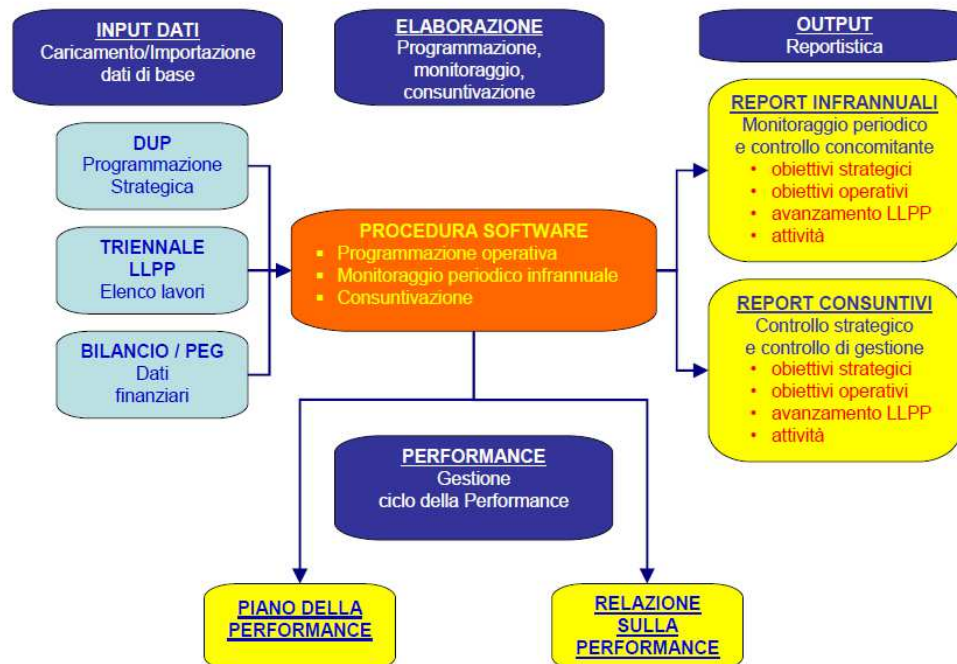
INPUT DATI
Caricamento/Importazione dati di base

ELABORAZIONE
Programmazione, monitoraggio, consuntivazione

OUTPUT
Reportistica

DUP
Programmazione Strategica

TRIENNALE LLPP
Elenco lavori

BILANCIO / PEG
Dati finanziari

PROCEDURA SOFTWARE
- Programmazione operativa
- Monitoraggio periodico infrannuale
- Consuntivazione

REPORT INFRANNUALI
Monitoraggio periodico e controllo concomitante
- obiettivi strategici
- obiettivi operativi
- avanzamento LLPP
- attività

REPORT CONSUNTIVI
Controllo strategico e controllo di gestione
- obiettivi strategici
- obiettivi operativi
- avanzamento LLPP
- attività

PERFORMANCE
Gestione ciclo della Performance

PIANO DELLA PERFORMANCE

RELAZIONE SULLA PERFORMANCE